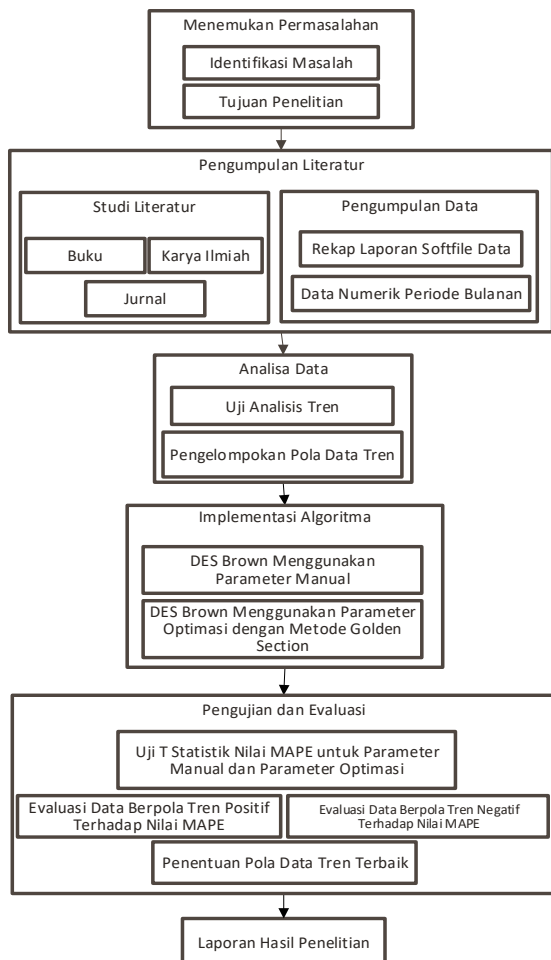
Menemukan Permasalahan

Identifikasi Masalah

Tujuan Penelitian

Pengumpulan Literatur

Studi Literatur

Buku

Karya Ilmiah

Jurnal

Pengumpulan Data

Rekap Laporan Softfile Data

Data Numerik Periode Bulanan

Analisa Data

Uji Analisis Tren

Pengelompokan Pola Data Tren

Implementasi Algoritma

DES Brown Menggunakan Parameter Manual

DES Brown Menggunakan Parameter Optimasi dengan Metode Golden Section

Pengujian dan Evaluasi

Uji T Statistik Nilai MAPE untuk Parameter Manual dan Parameter Optimasi

Evaluasi Data Berpola Tren Positif Terhadap Nilai MAPE

Evaluasi Data Berpola Tren Negatif Terhadap Nilai MAPE

Penentuan Pola Data Tren Terbaik

Laporan Hasil Penelitian